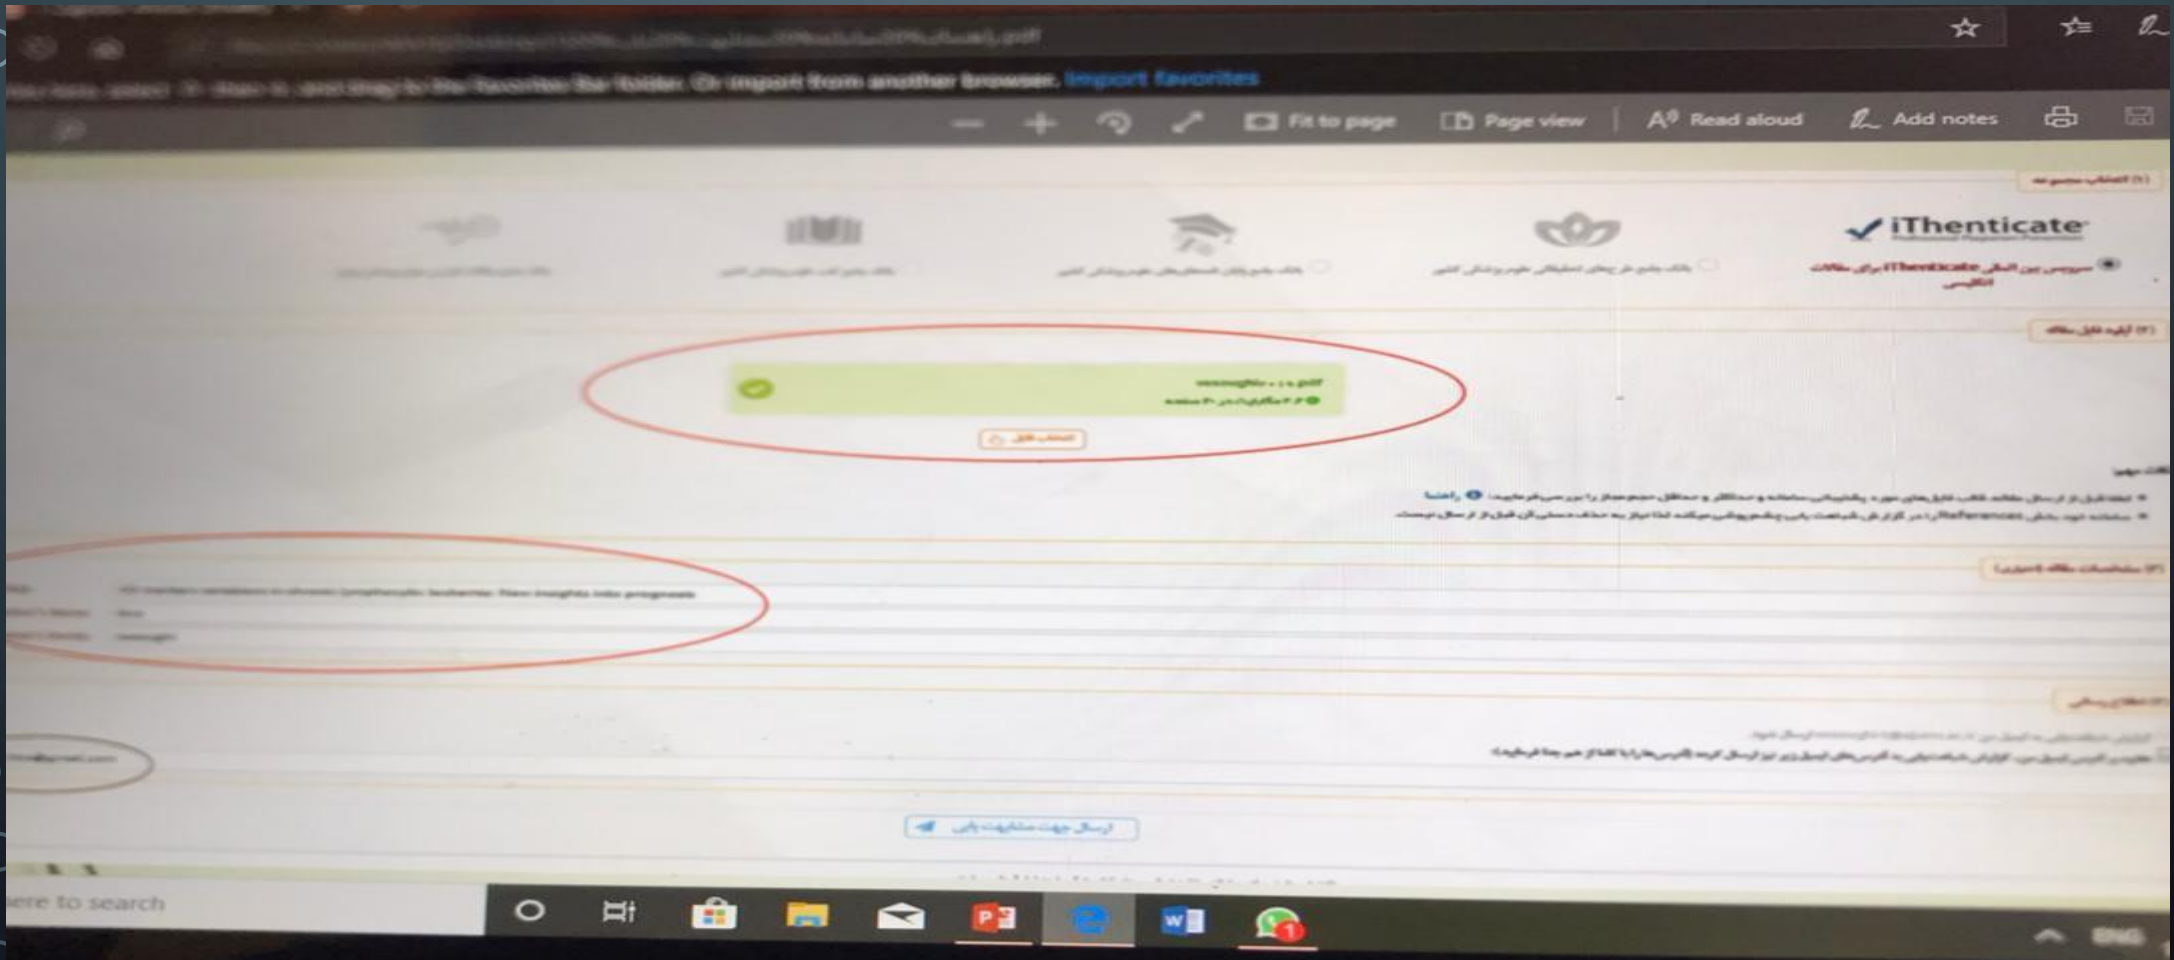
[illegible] drag to the Favorites Bar folder. Or import from another browser. Import favorites

Fit to page
Page view
Read aloud
Add notes

iThenticate
Professional Plagiarism Prevention
سرویس بین المللی iThenticate برای مقالات انگلیسی
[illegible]
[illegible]
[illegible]

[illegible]

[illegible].pdf
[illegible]
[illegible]

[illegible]
راهنما
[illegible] References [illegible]

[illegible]
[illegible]
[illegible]

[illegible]

ارسال جهت مشابهت یابی

ere to search
ENG